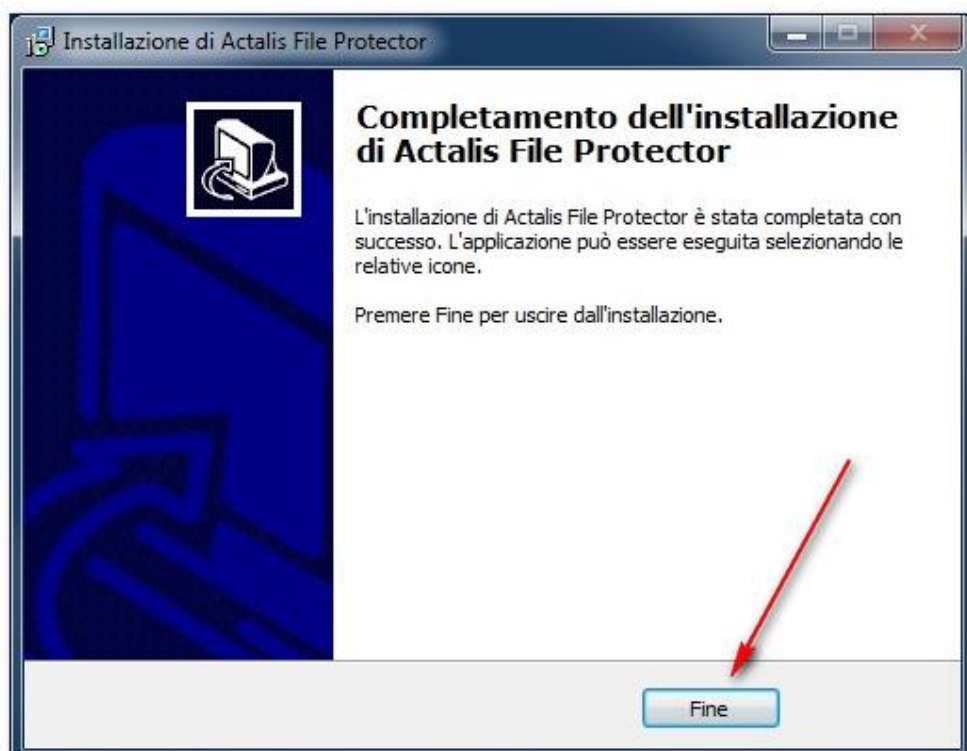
Installazione di Actalis File Protector

Completamento dell'installazione di Actalis File Protector

L'installazione di Actalis File Protector è stata completata con successo. L'applicazione può essere eseguita selezionando le relative icone.

Premere Fine per uscire dall'installazione.

Fine